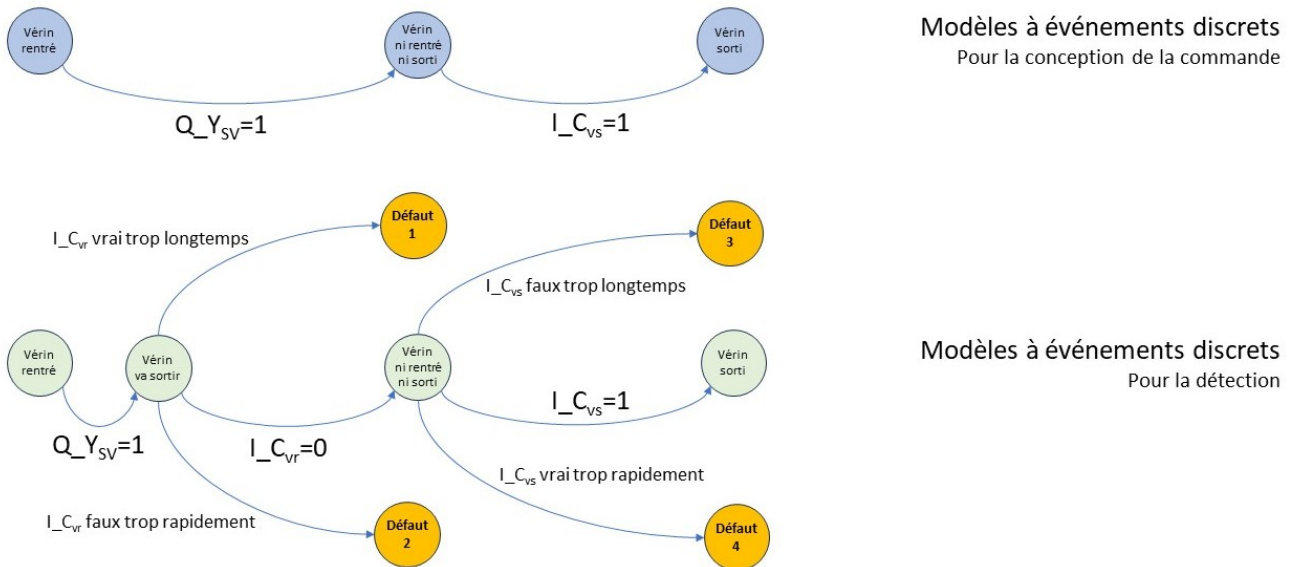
Vérin rentré

Vérin ni rentré ni sorti

Vérin sorti

Modèles à événements discrets
Pour la conception de la commande

Q_Y$_{SV}$=1

I_C$_{vs}$=1

I_C$_{vr}$ vrai trop longtemps

Défaut 1

Défaut 3

I_C$_{vs}$ faux trop longtemps

Vérin rentré

Vérin va sortir

Vérin ni rentré ni sorti

Vérin sorti

Modèles à événements discrets
Pour la détection

I_C$_{vs}$=1

Q_Y$_{SV}$=1

I_C$_{vr}$=0

I_C$_{vs}$ vrai trop rapidement

I_C$_{vr}$ faux trop rapidement

Défaut 2

Défaut 4